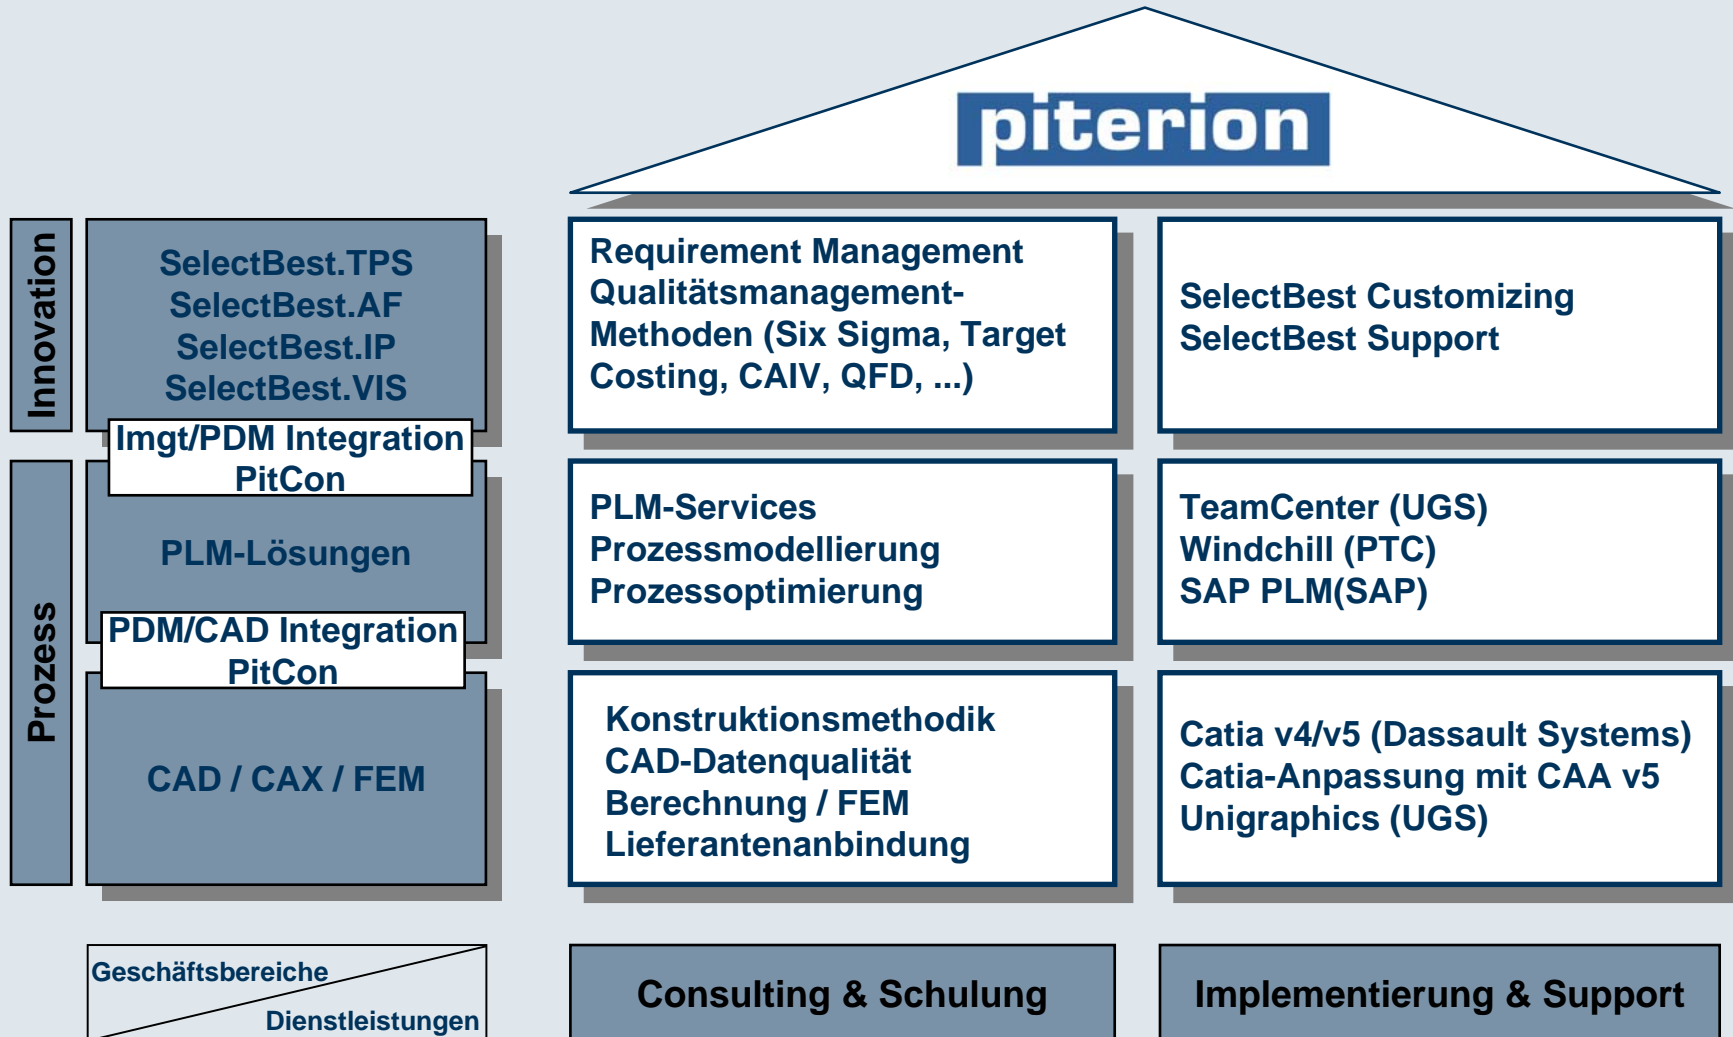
piterion

Innovation

SelectBest.TPS
SelectBest.AF
SelectBest.IP
SelectBest.VIS

Imgt/PDM Integration
PitCon

Prozess

PLM-Lösungen

PDM/CAD Integration
PitCon

CAD / CAX / FEM

Requirement Management
Qualitätsmanagement-Methoden (Six Sigma, Target Costing, CAIV, QFD, ...)

SelectBest Customizing
SelectBest Support

PLM-Services
Prozessmodellierung
Prozessoptimierung

TeamCenter (UGS)
Windchill (PTC)
SAP PLM(SAP)

Konstruktionsmethodik
CAD-Datenqualität
Berechnung / FEM
Lieferantenanbindung

Catia v4/v5 (Dassault Systems)
Catia-Anpassung mit CAA v5
Unigraphics (UGS)

Geschäftsbereiche
Dienstleistungen

Consulting & Schulung

Implementierung & Support